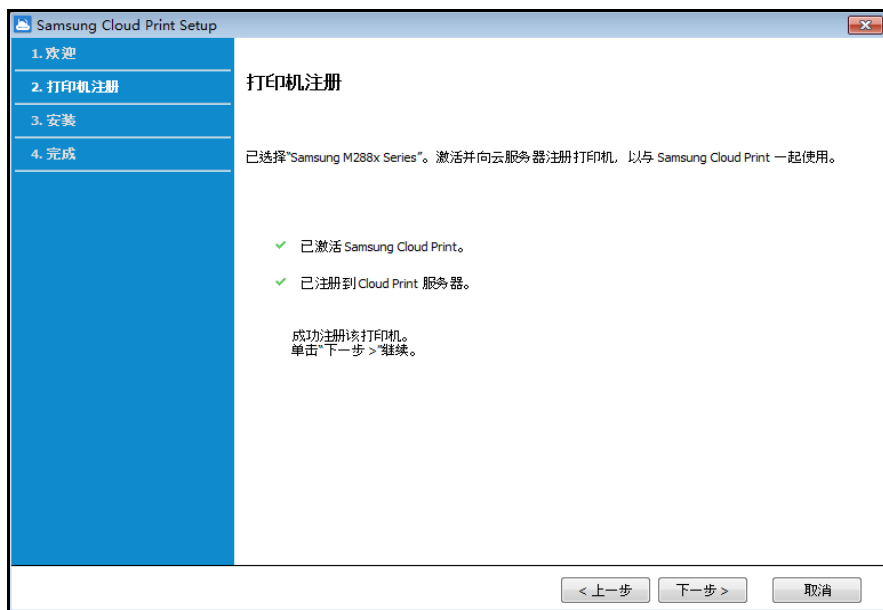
Samsung Cloud Print Setup

1. 欢迎

2. 打印机注册

3. 安装

4. 完成

打印机注册

已选择"Samsung M288x Series"。激活并向云服务器注册打印机，以与 Samsung Cloud Print 一起使用。

✓ 已激活 Samsung Cloud Print。

✓ 已注册到 Cloud Print 服务器。

成功注册该打印机。
单击"下一步 >"继续。

< 上一步

下一步 >

取消